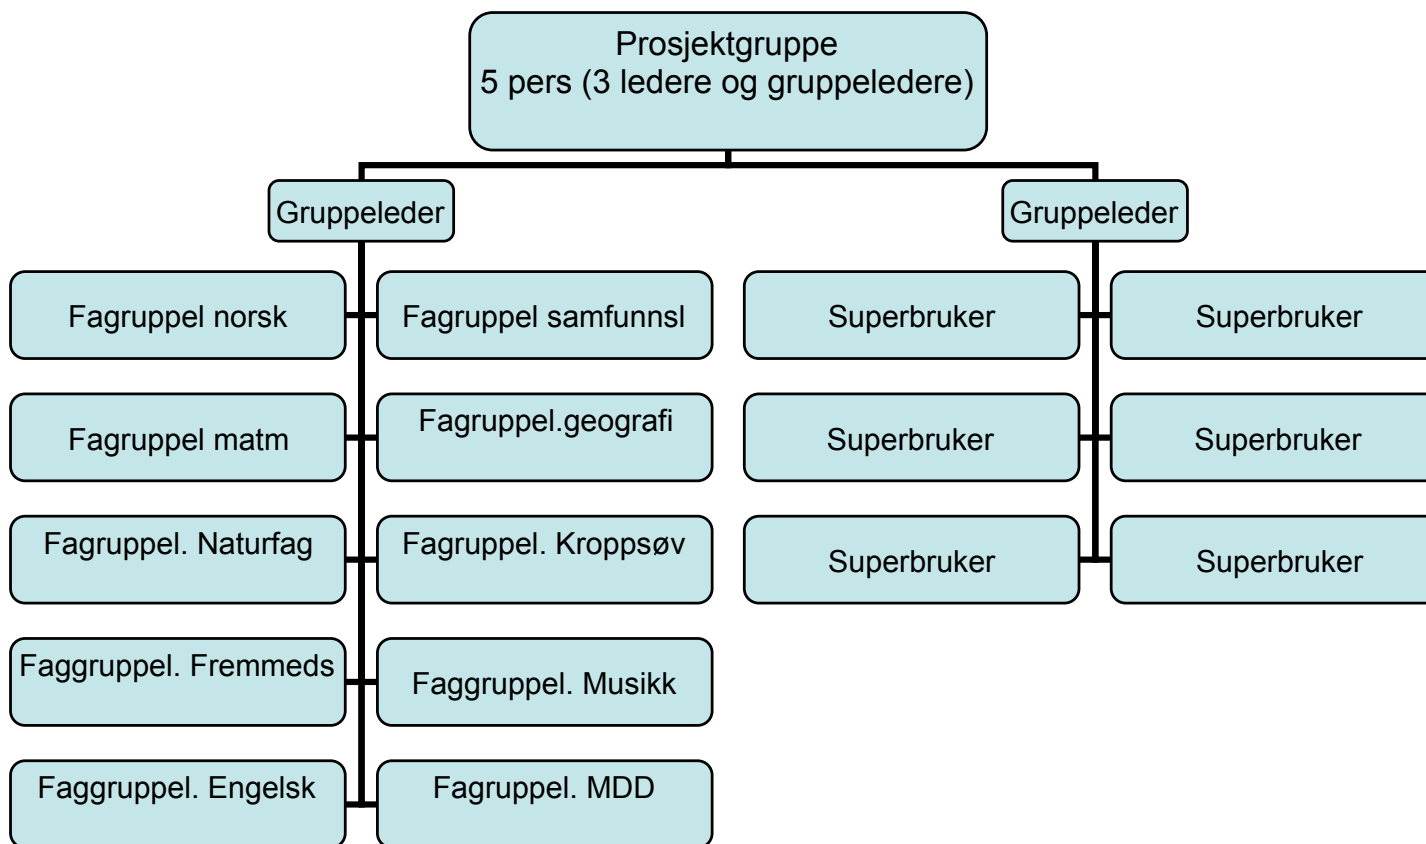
Prosjektgruppe
5 pers (3 ledere og gruppeledere)

Gruppeleder

Gruppeleder

Fagruppel norsk

Fagruppel samfunnsl

Fagruppel matm

Fagruppel.geografi

Fagruppel. Naturfag

Fagruppel. Kroppsøv

Faggruppel. Fremmeds

Faggruppel. Musikk

Faggruppel. Engelsk

Fagruppel. MDD

Superbruker

Superbruker

Superbruker

Superbruker

Superbruker

Superbruker